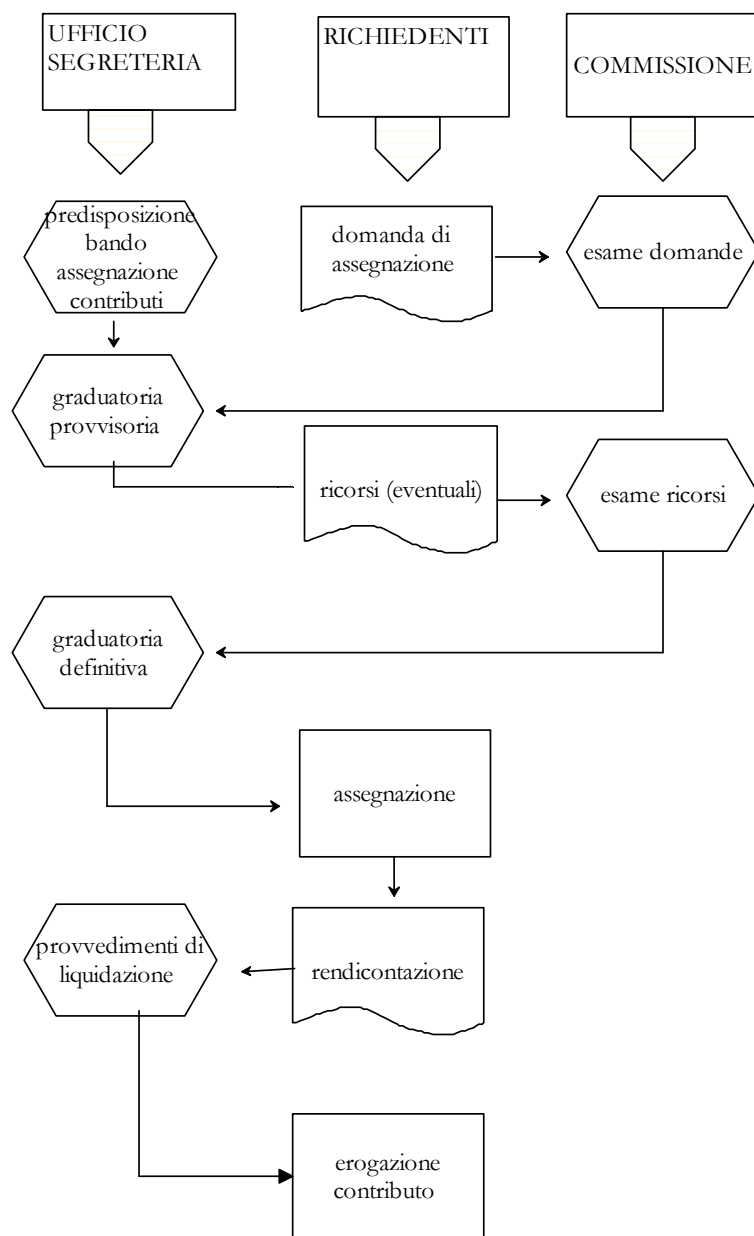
UFFICIO SEGRETERIA

RICHIEDENTI

COMMISSIONE

predisposizione bando assegnazione contributi

domanda di assegnazione

esame domande

graduatoria provvisoria

ricorsi (eventuali)

esame ricorsi

graduatoria definitiva

assegnazione

provvedimenti di liquidazione

rendicontazione

erogazione contributo